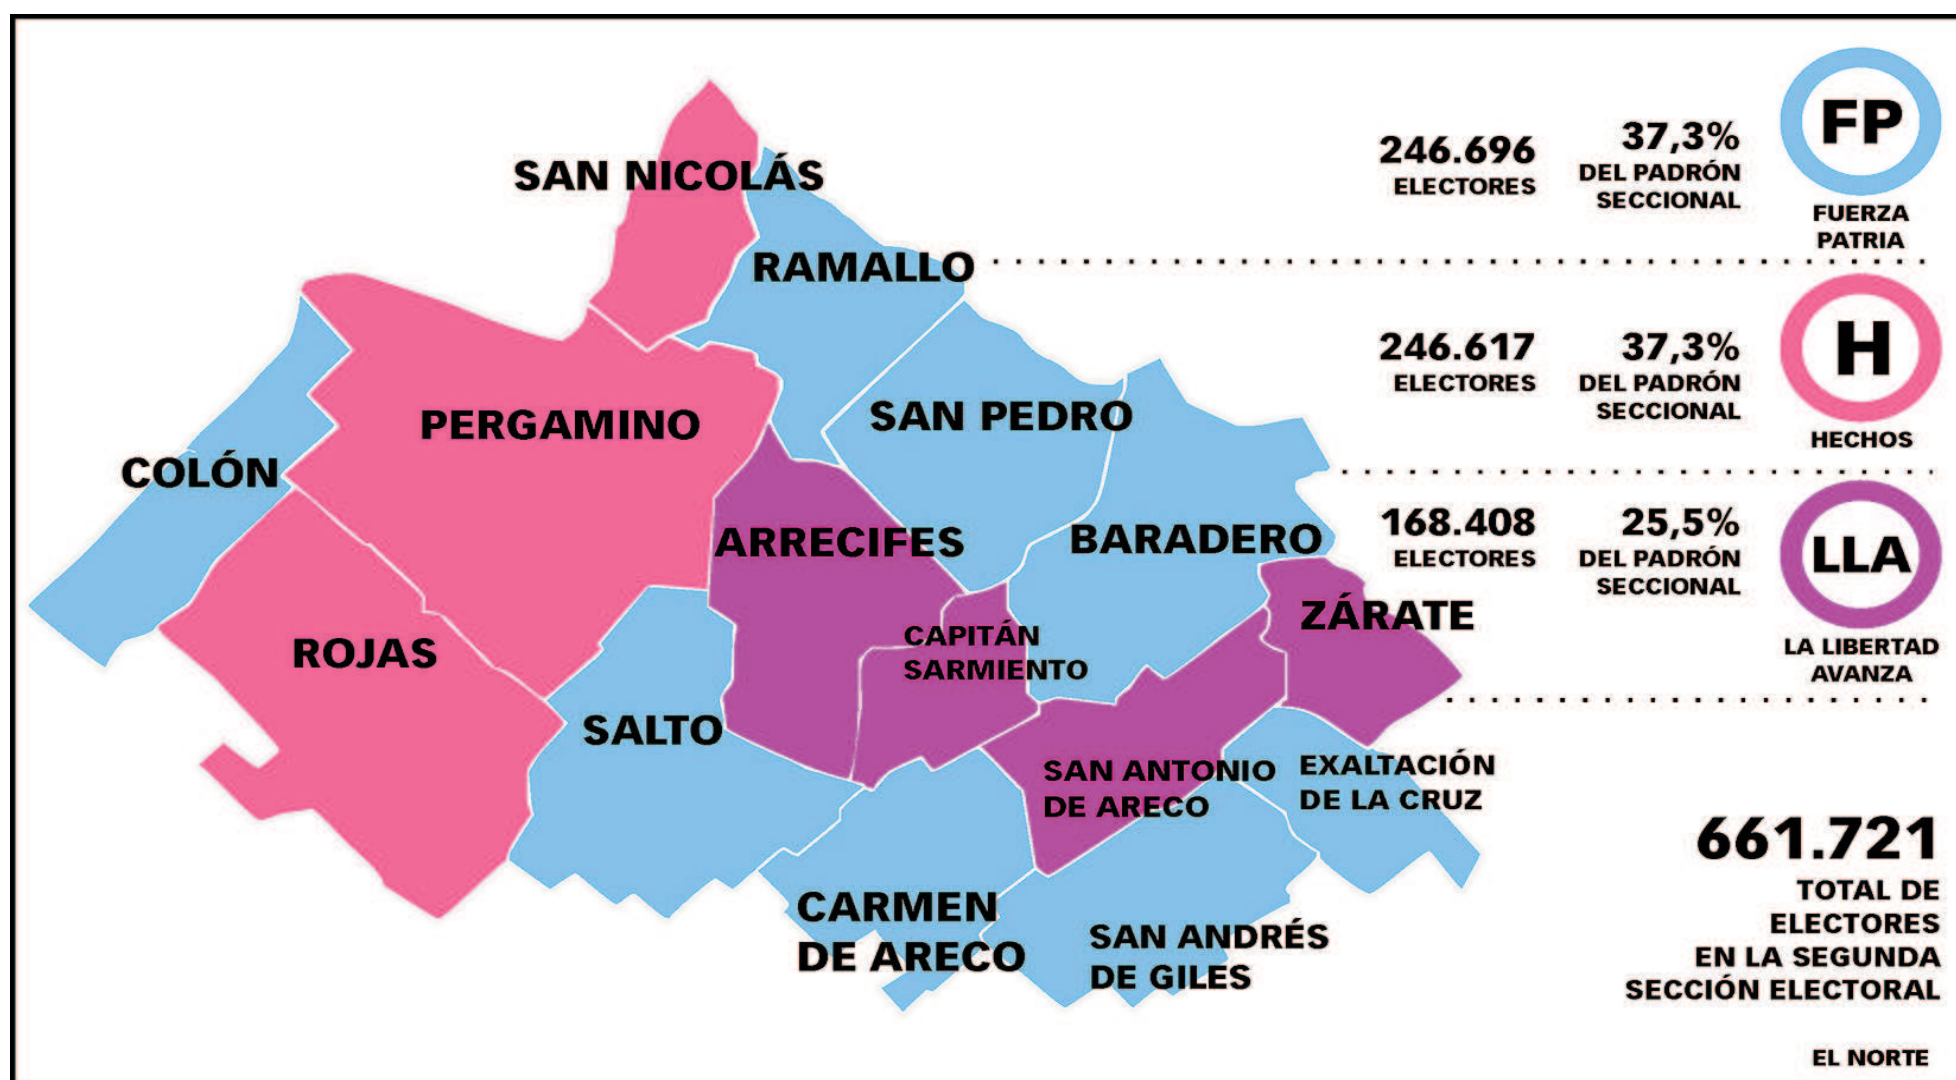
SAN NICOLÁS
RAMALLO
PERGAMINO
COLÓN
SAN PEDRO
ARRECIFES
BARADERO
ROJAS
CAPITÁN SARMIENTO
ZÁRATE
SALTO
SAN ANTONIO DE ARECO
EXALTACIÓN DE LA CRUZ
CARMEN DE ARECO
SAN ANDRÉS DE GILES

246.696 ELECTORES
37,3% DEL PADRÓN SECCIONAL
FP
FUERZA PATRIA

246.617 ELECTORES
37,3% DEL PADRÓN SECCIONAL
H
HECHOS

168.408 ELECTORES
25,5% DEL PADRÓN SECCIONAL
LLA
LA LIBERTAD AVANZA

661.721
TOTAL DE ELECTORES EN LA SEGUNDA SECCIÓN ELECTORAL

EL NORTE